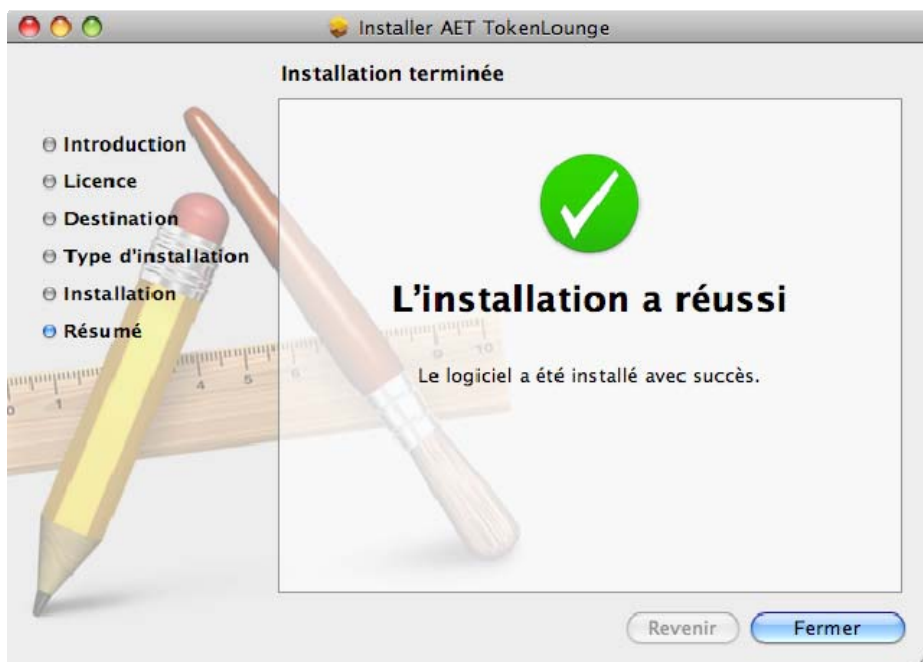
Installer AET TokenLounge

Installation terminée

Introduction
Licence
Destination
Type d'installation
Installation
Résumé

L'installation a réussi

Le logiciel a été installé avec succès.

Revenir
Fermer